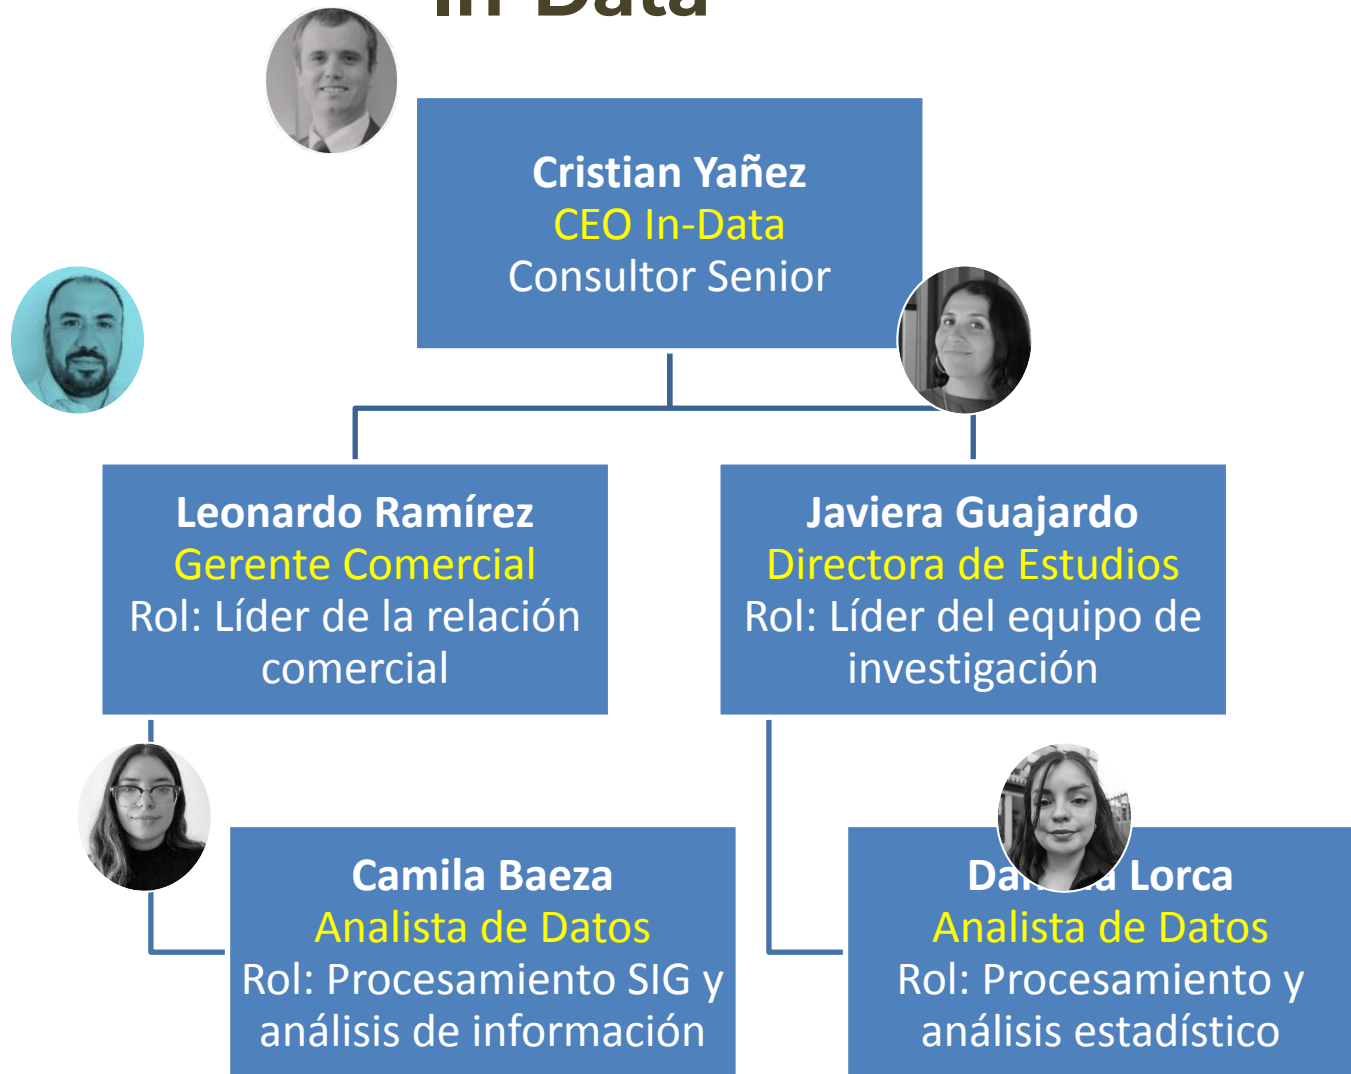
In-Data

Cristian Yañez
CEO In-Data
Consultor Senior

Leonardo Ramírez
Gerente Comercial
Rol: Líder de la relación comercial

Javiera Guajardo
Directora de Estudios
Rol: Líder del equipo de investigación

Camila Baeza
Analista de Datos
Rol: Procesamiento SIG y análisis de información

Da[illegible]a Lorca
Analista de Datos
Rol: Procesamiento y análisis estadístico